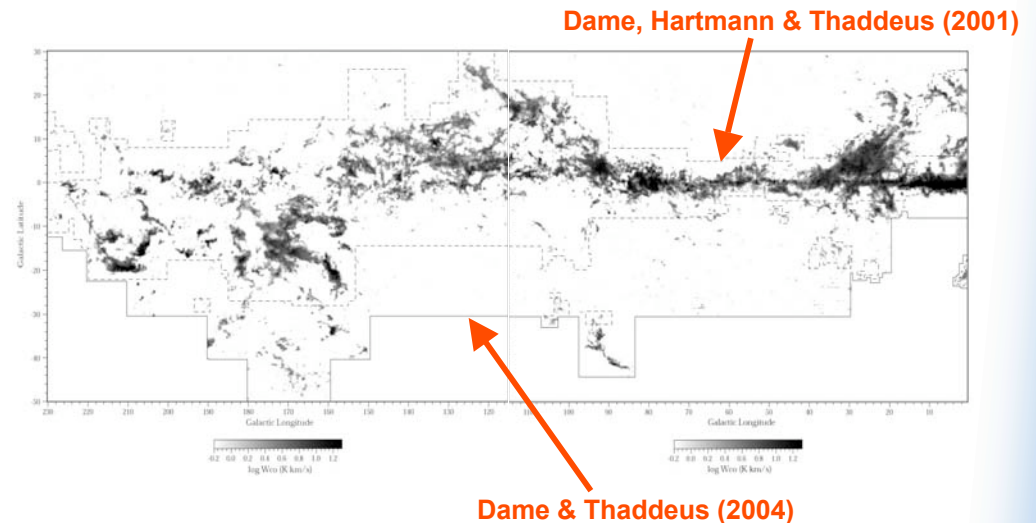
Dame, Hartmann & Thaddeus (2001)

30
20
10
0
-10
-20
-30
-40
-50

Galactic Latitude

230 220 210 200 190 180 170 160 150 140 130 120

Galactic Longitude

-0.2 0.0 0.2 0.4 0.6 0.8 1.0 1.2
log $W_{CO}$ (K km/s)

110 100 90 80 70 60 50 40 30 20 10

Galactic Longitude

-0.2 0.0 0.2 0.4 0.6 0.8 1.0 1.2
log $W_{CO}$ (K km/s)

Dame & Thaddeus (2004)